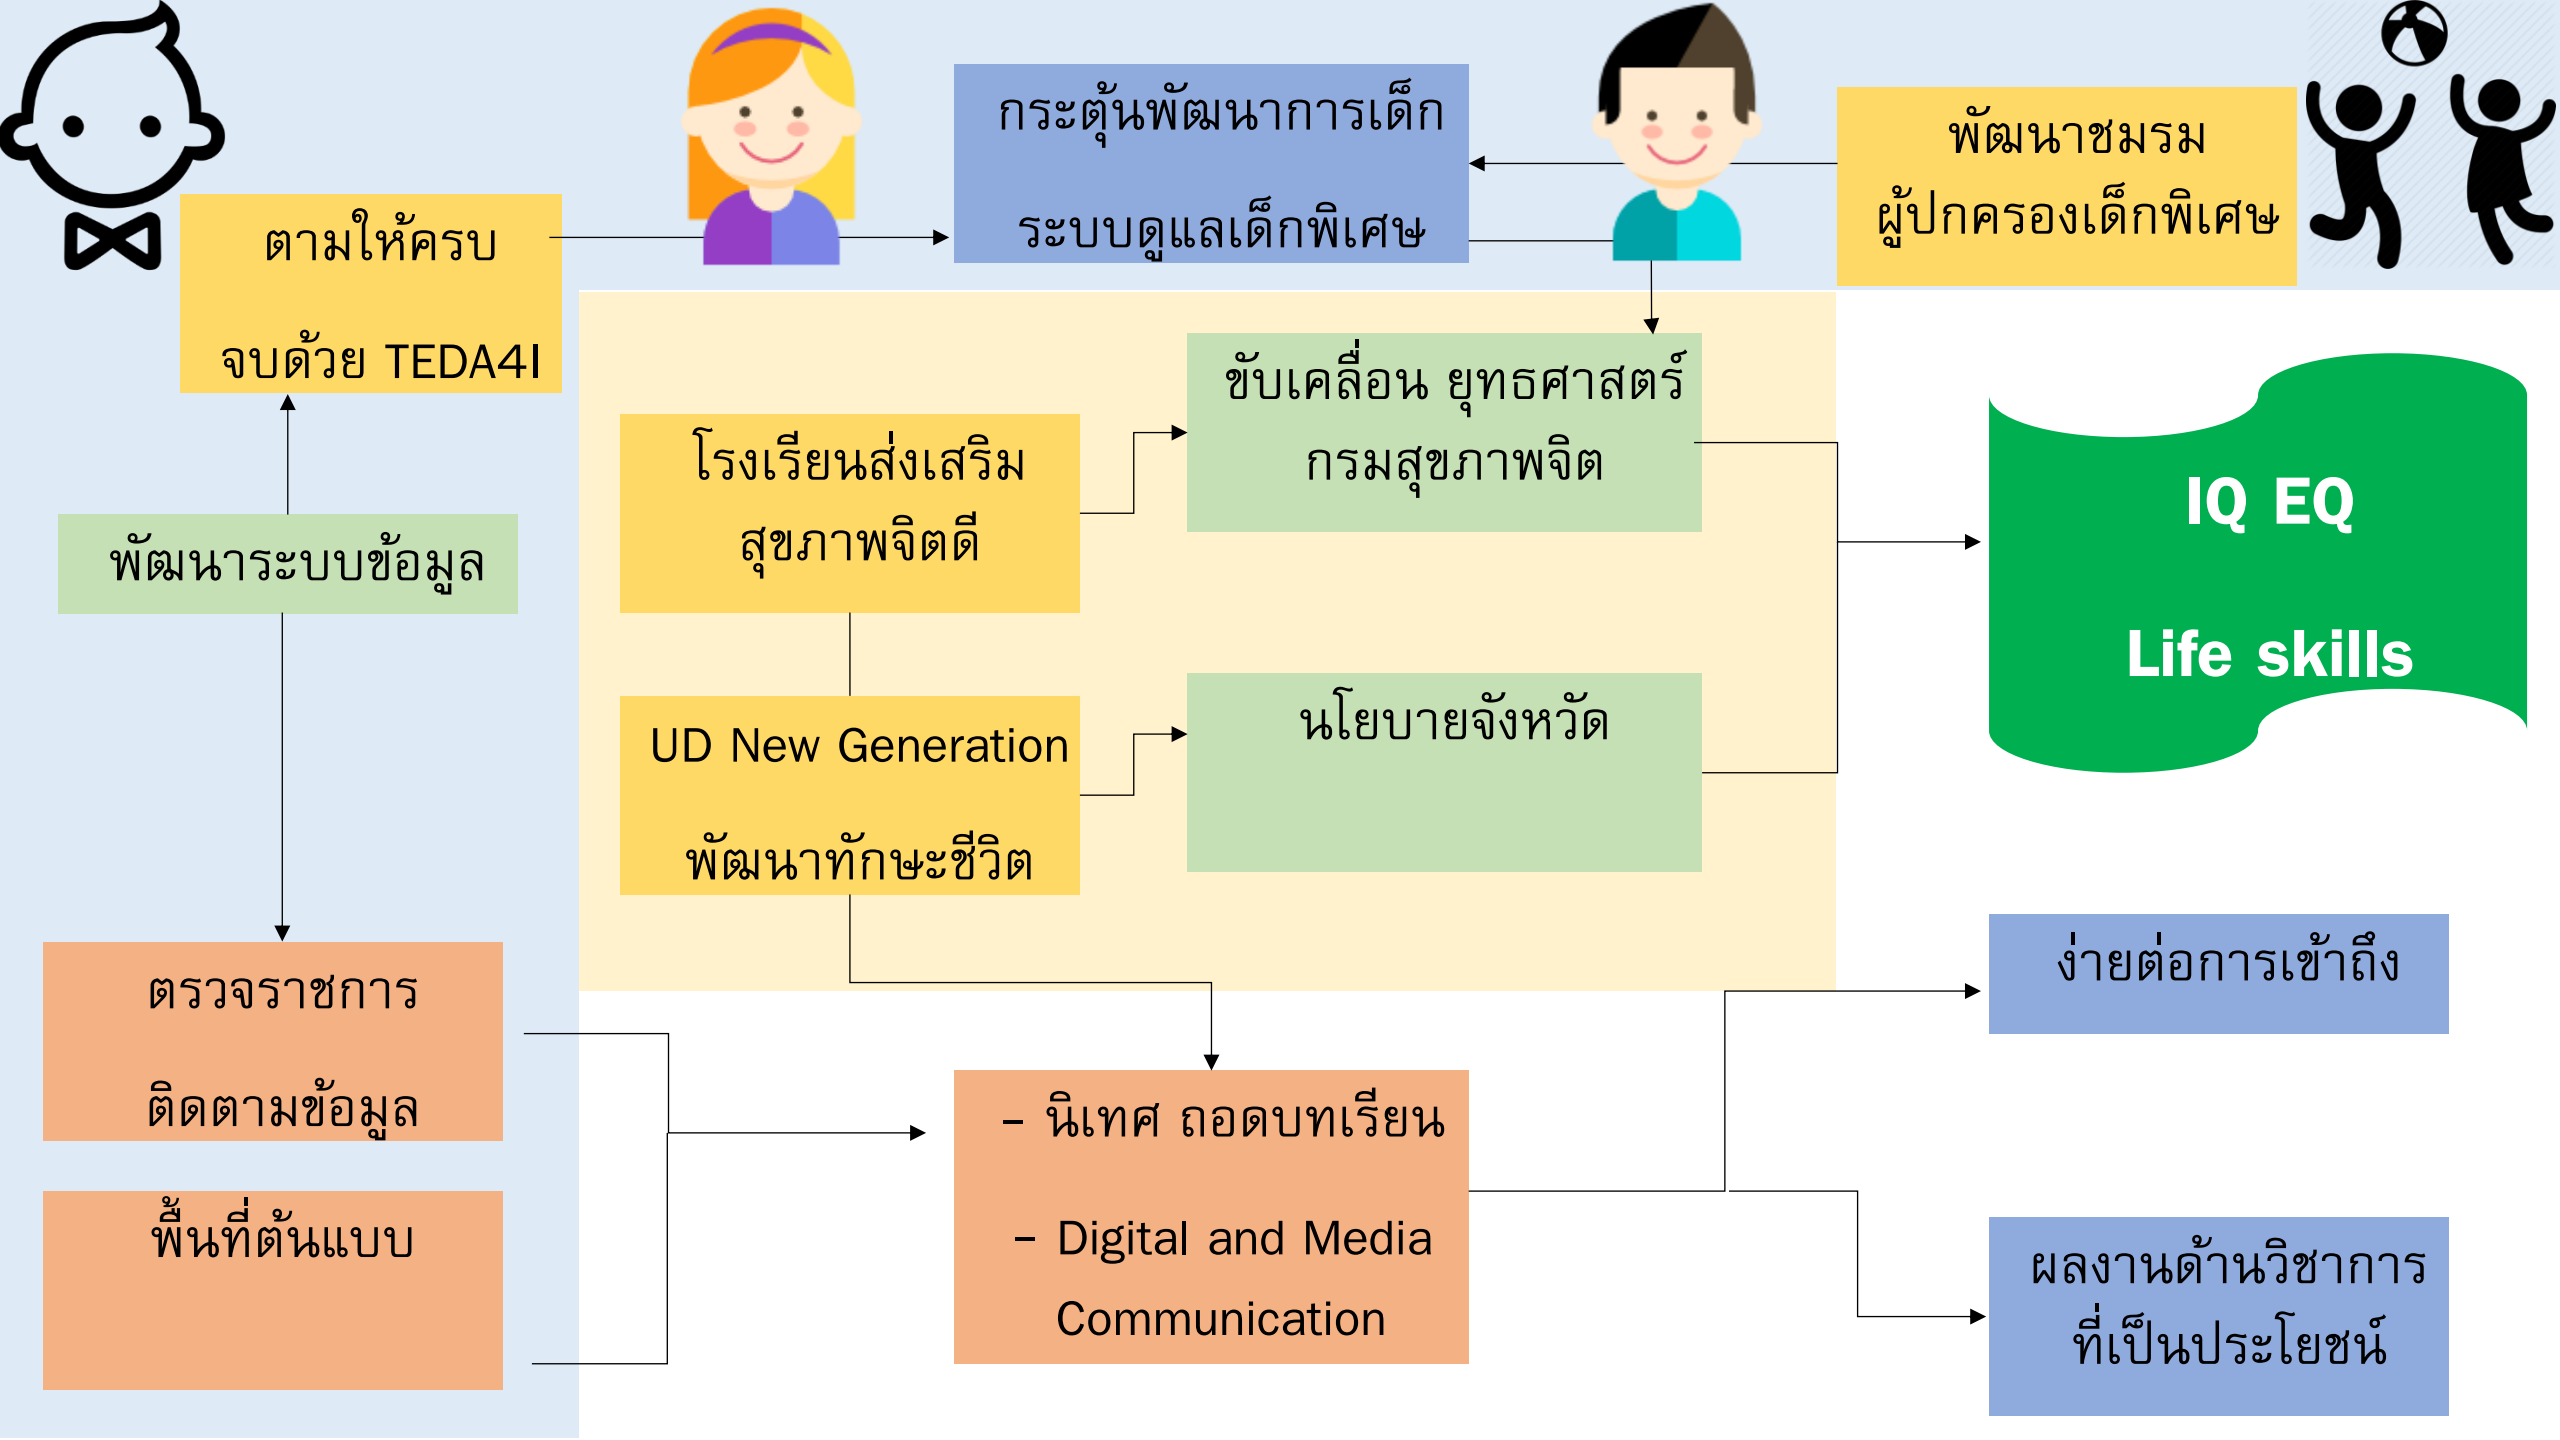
ตามให้ครบ

จบด้วย TEDA4I

กระตุ้นพัฒนาการเด็ก

ระบบดูแลเด็กพิเศษ

พัฒนาชมรม

ผู้ปกครองเด็กพิเศษ

พัฒนาระบบข้อมูล

โรงเรียนส่งเสริม
สุขภาพจิตดี

ขับเคลื่อน ยุทธศาสตร์
กรมสุขภาพจิต

IQ EQ

Life skills

UD New Generation

พัฒนาทักษะชีวิต

นโยบายจังหวัด

ตรวจราชการ

ติดตามข้อมูล

พื้นที่ต้นแบบ

- นิเทศ ถอดบทเรียน

- Digital and Media Communication

ง่ายต่อการเข้าถึง

ผลงานด้านวิชาการ
ที่เป็นประโยชน์